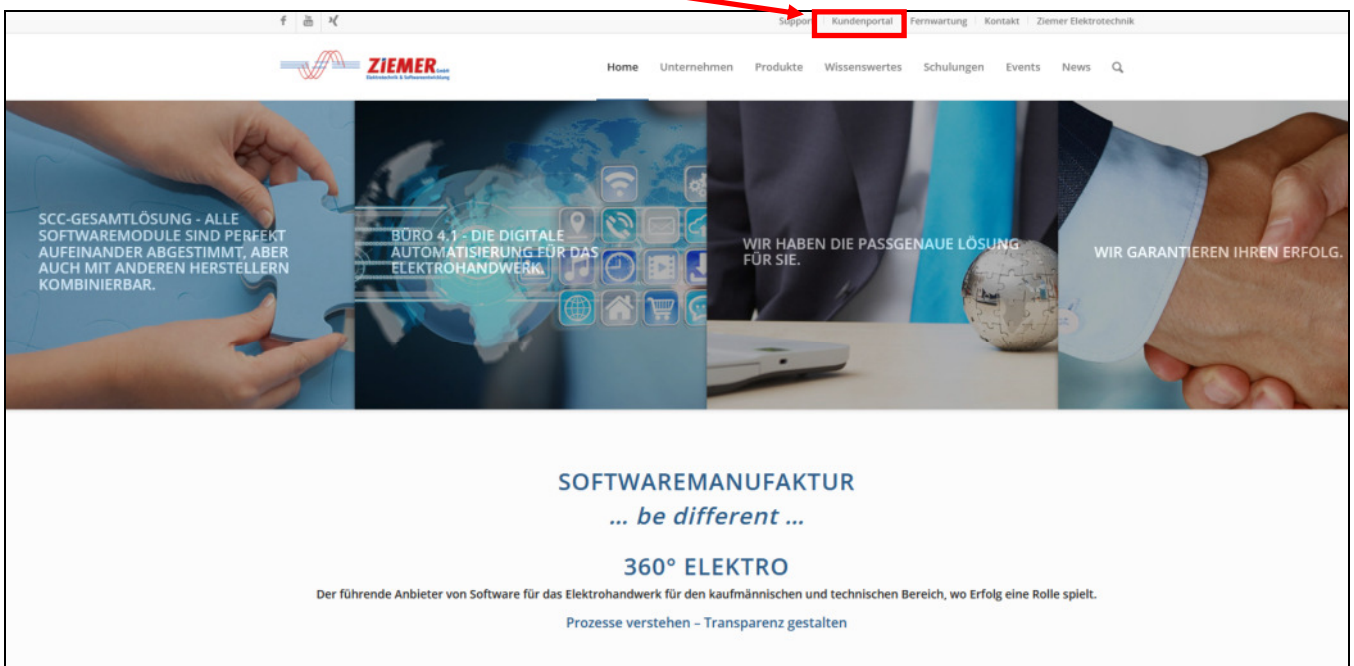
Support | Kundenportal | Fernwartung | Kontakt | Ziemer Elektrotechnik

ZIEMER GmbH
Elektrotechnik & Softwareentwicklung

Home Unternehmen Produkte Wissenswertes Schulungen Events News

SCC-GESAMTLÖSUNG - ALLE SOFTWAREMODULE SIND PERFEKT AUFEINANDER ABGESTIMMT, ABER AUCH MIT ANDEREN HERSTELLERN KOMBINIERBAR.

BÜRO 4.1 - DIE DIGITALE AUTOMATISIERUNG FÜR DAS ELEKTROHANDWERK.

WIR HABEN DIE PASSGENAUE LÖSUNG FÜR SIE.

WIR GARANTIEREN IHREN ERFOLG.

SOFTWAREMANUFAKTUR
... be different ...

360° ELEKTRO
Der führende Anbieter von Software für das Elektrohandwerk für den kaufmännischen und technischen Bereich, wo Erfolg eine Rolle spielt.

Prozesse verstehen – Transparenz gestalten